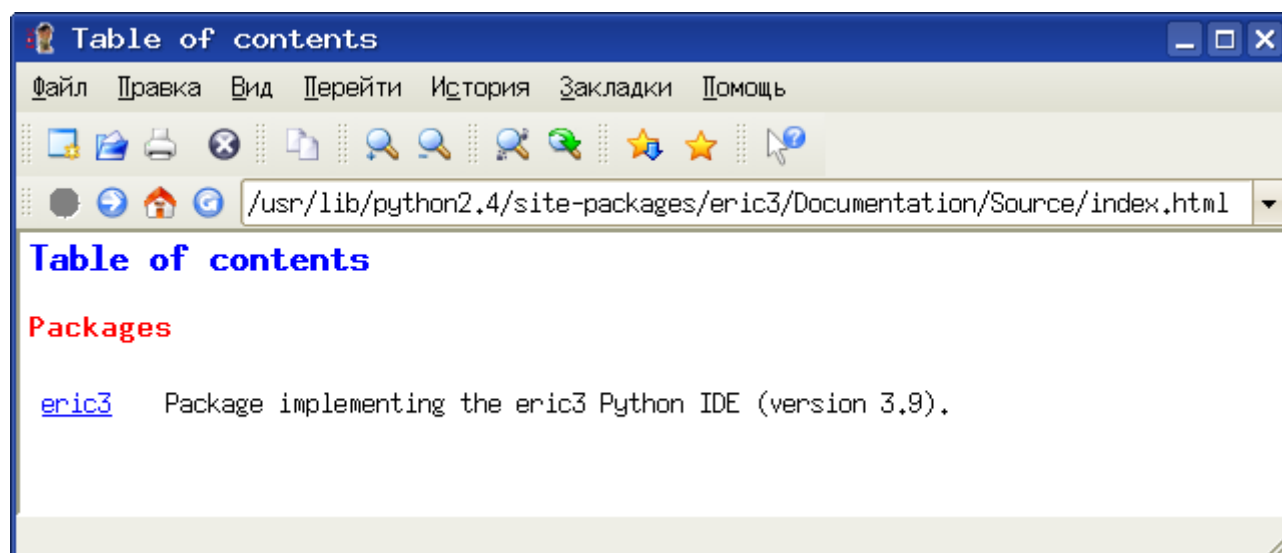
Table of contents

Файл Правка Вид Перейти История Закладки Помощь

/usr/lib/python2.4/site-packages/eric3/Documentation/Source/index.html

Table of contents

Packages

| eric3 | Package implementing the eric3 Python IDE (version 3.9). |
|---|---|